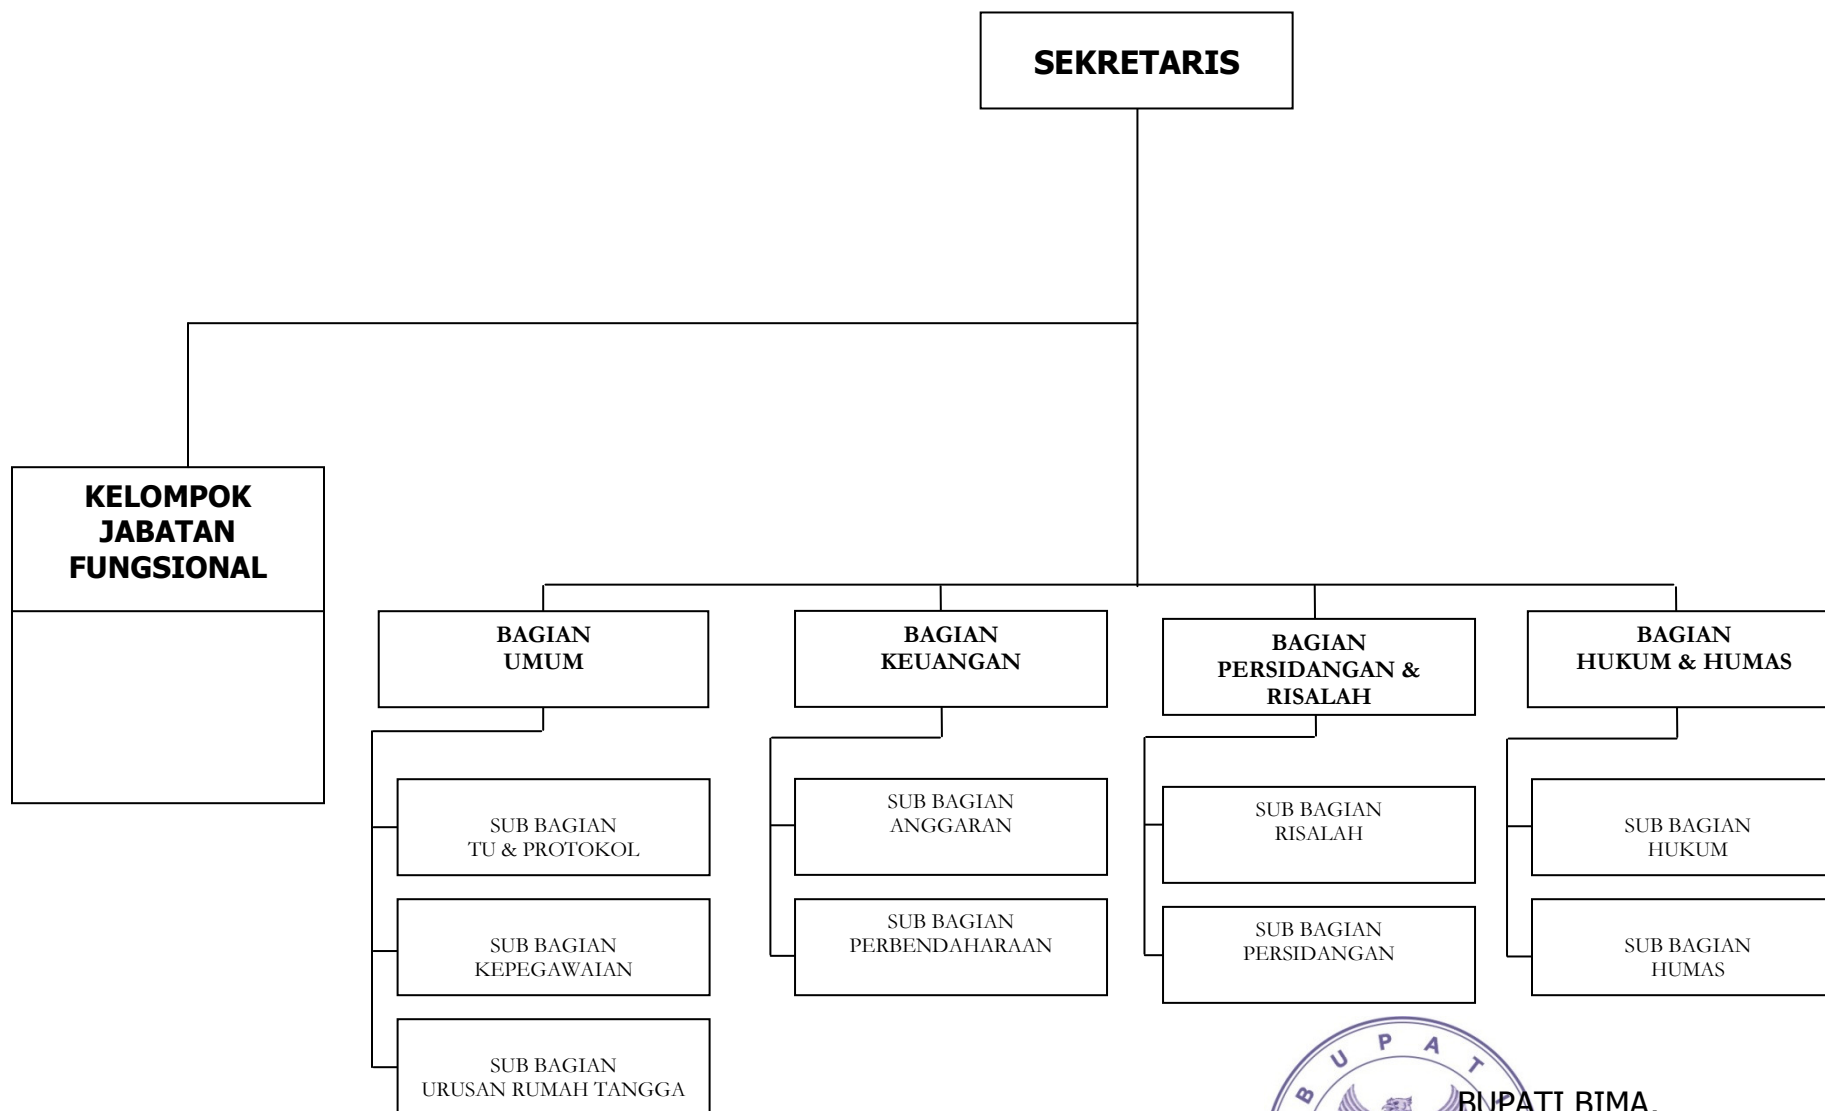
SEKRETARIS

KELOMPOK JABATAN FUNGSIONAL

BAGIAN UMUM

SUB BAGIAN TU & PROTOKOL

SUB BAGIAN KEPEGAWAIAN

SUB BAGIAN URUSAN RUMAH TANGGA

BAGIAN KEUANGAN

SUB BAGIAN ANGGARAN

SUB BAGIAN PERBENDAHARAAN

BAGIAN PERSIDANGAN & RISALAH

SUB BAGIAN RISALAH

SUB BAGIAN PERSIDANGAN

BAGIAN HUKUM & HUMAS

SUB BAGIAN HUKUM

SUB BAGIAN HUMAS

B U P A T

BUPATI BIMA,